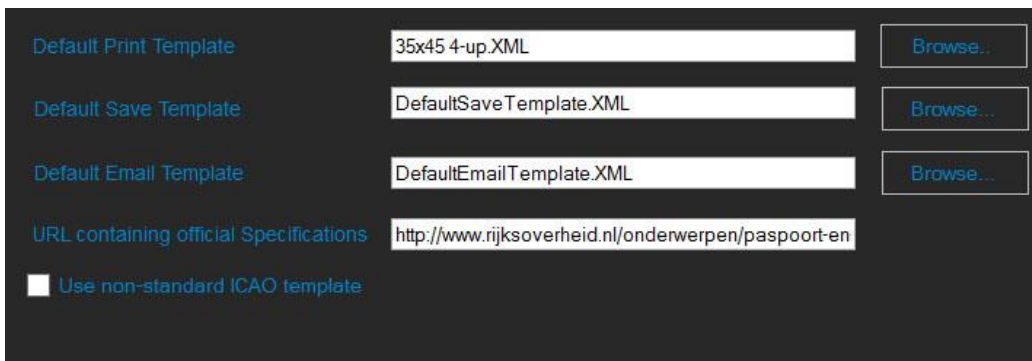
Default Print Template
35x45 4-up.XML
Browse..

Default Save Template
DefaultSaveTemplate.XML
Browse...

Default Email Template
DefaultEmailTemplate.XML
Browse...

URL containing official Specifications
http://www.rijksoverheid.nl/onderwerpen/paspoort-en

Use non-standard ICAO template